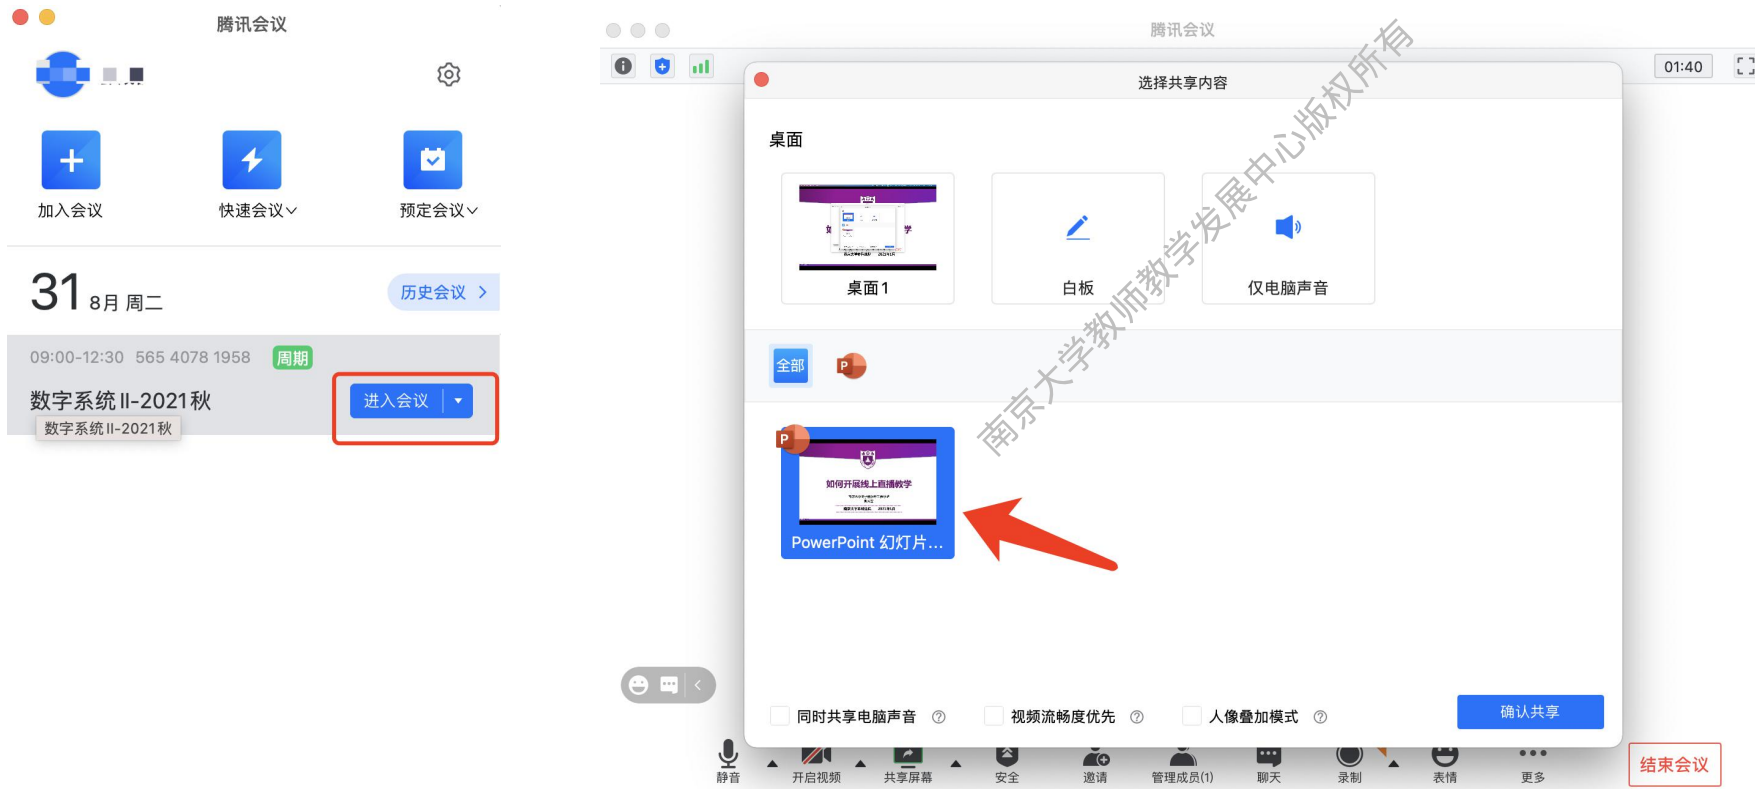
腾讯会议

加入会议
快速会议∨
预定会议∨

31 8月 周二
历史会议 >

09:00-12:30 565 4078 1958 周期
数字系统 II-2021秋
数字系统 II-2021秋
进入会议

腾讯会议
01:40
选择共享内容
桌面
桌面1
白板
仅电脑声音
全部
PowerPoint 幻灯片...
如何开展线上直播教学
同时共享电脑声音
视频流畅度优先
人像叠加模式
确认共享
静音
开启视频
共享屏幕
安全
邀请
管理成员(1)
聊天
录制
表情
更多
结束会议

南京大学教师教学发展中心版权所有